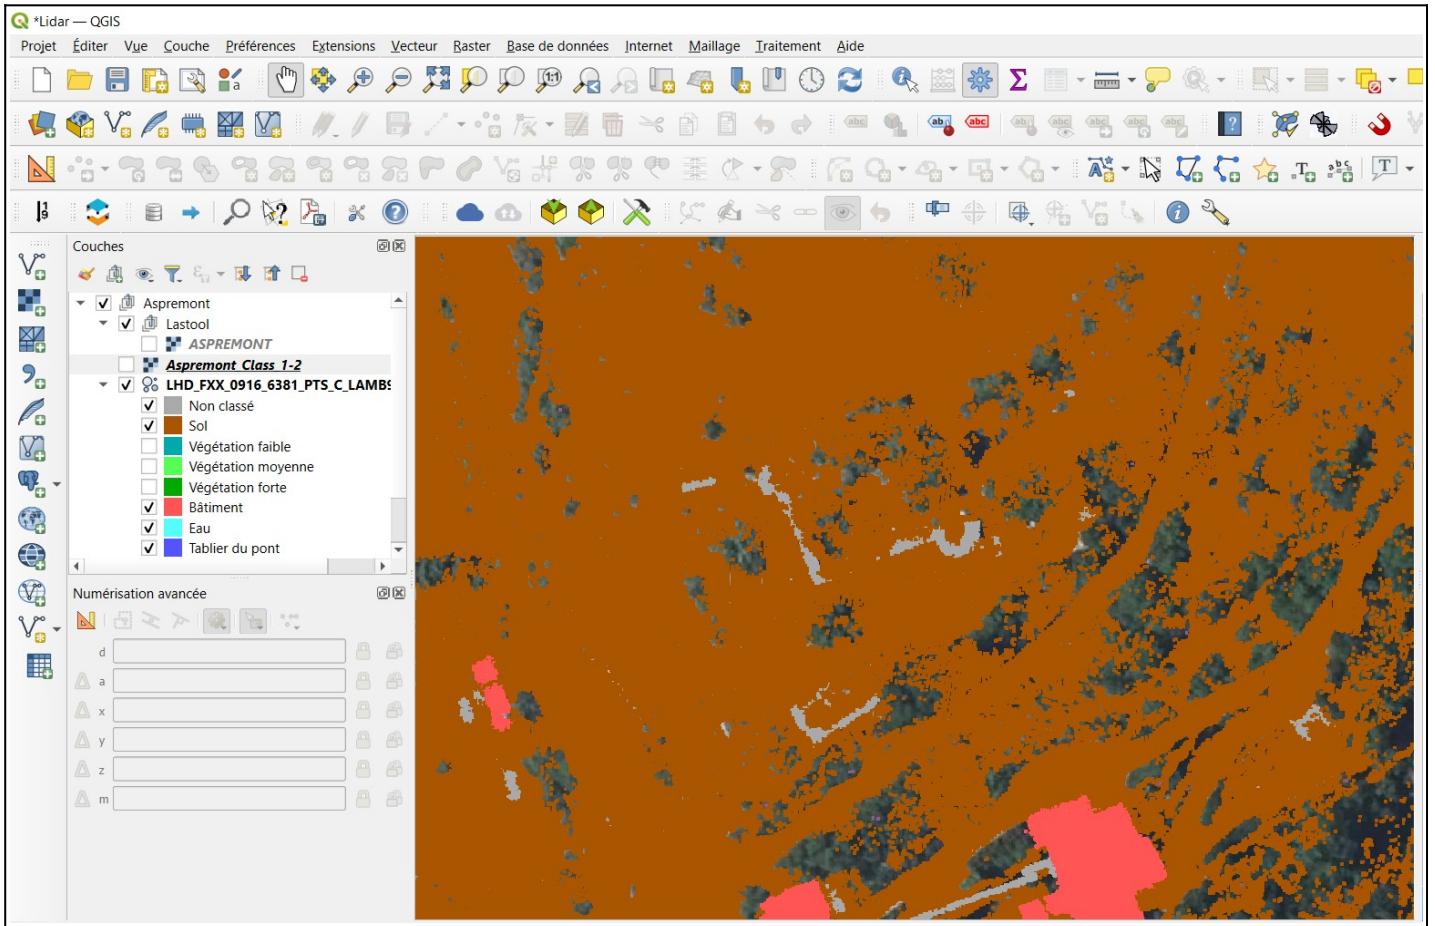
*Lidar — QGIS

Projet Éditer Vue Couche Préférences Extensions Vecteur Raster Base de données Internet Maillage Traitement Aide

Couches

Asprement
Lastool
ASPREMONT
Aspremont Class 1-2
LHD_FXX_0916_6381_PTS_C_LAMB
Non classé
Sol
Végétation faible
Végétation moyenne
Végétation forte
Bâtiment
Eau
Tablier du pont

Numérisation avancée

d
a
x
y
z
m